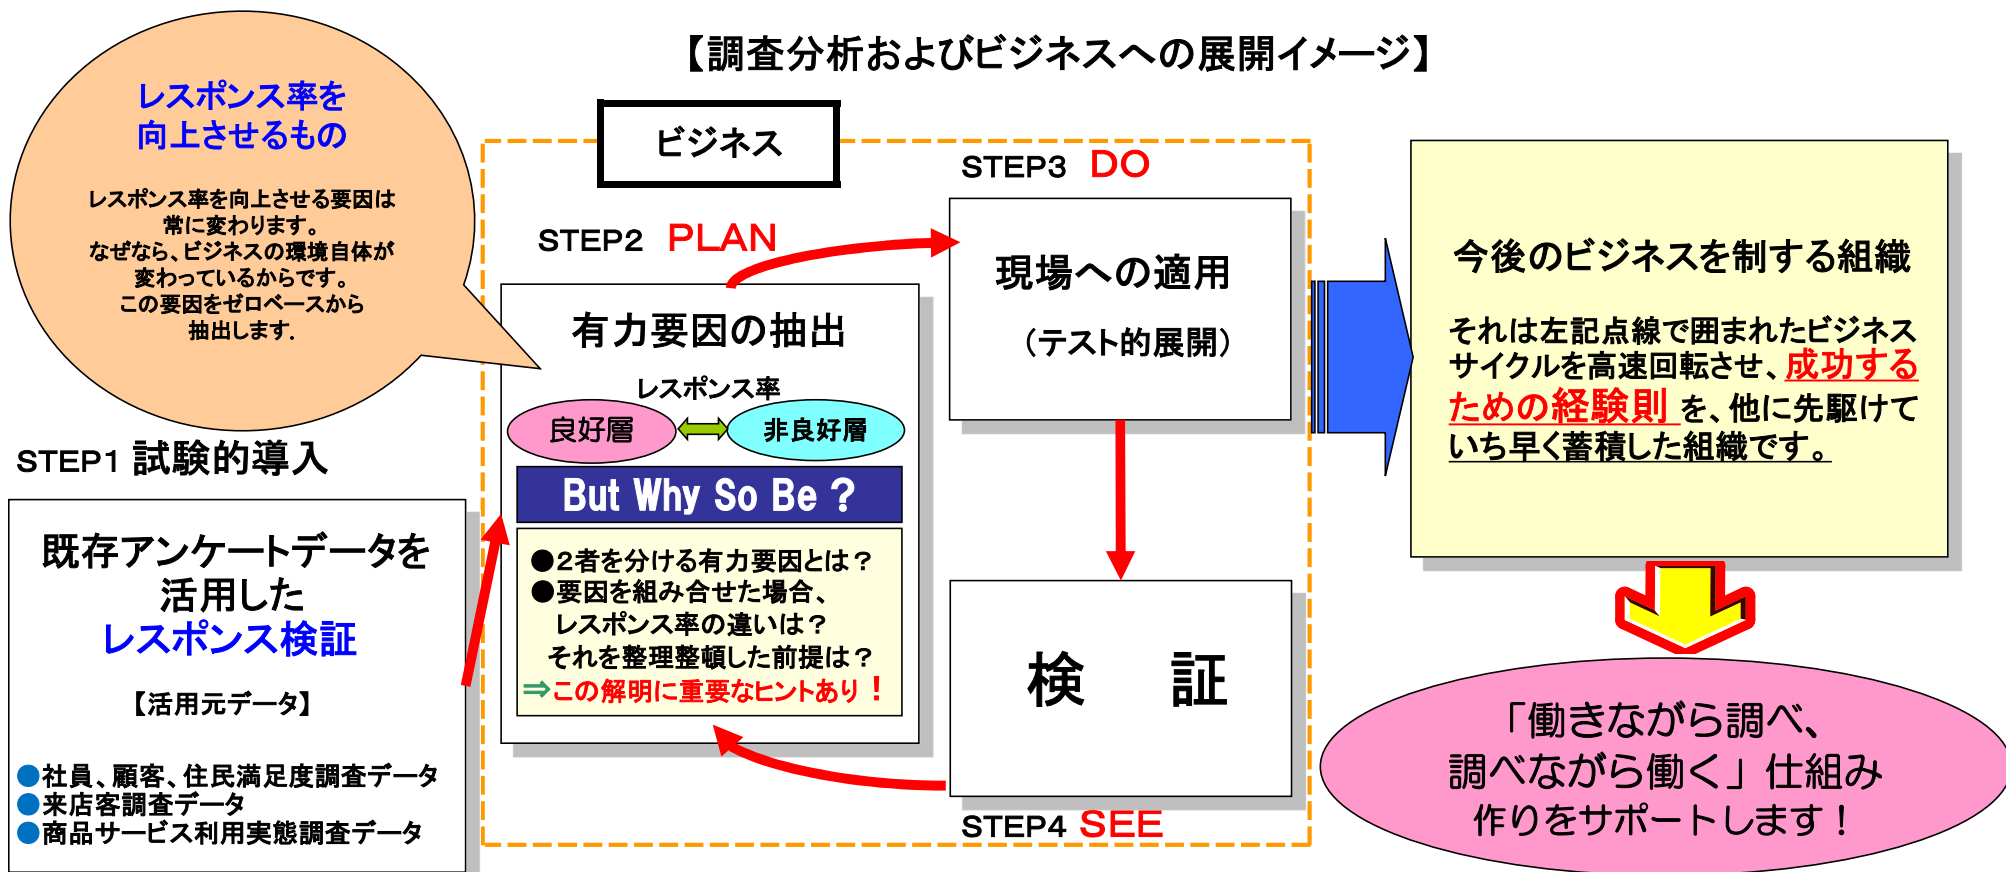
【調査分析およびビジネスへの展開イメージ】

レスポンス率を向上させるもの

レスポンス率を向上させる要因は常に変わります。なぜなら、ビジネスの環境自体が変わっているからです。この要因をゼロベースから抽出します.

ビジネス

STEP3 DO

STEP2 PLAN

STEP1 試験的導入

既存アンケートデータを活用した
レスポンス検証

【活用元データ】

●社員、顧客、住民満足度調査データ
●来店客調査データ
●商品サービス利用実態調査データ

有力要因の抽出

レスポンス率

良好層

非良好層

But Why So Be ?

●2者を分ける有力要因とは？
●要因を組み合せた場合、レスポンス率の違いは？
それを整理整頓した前提は？
⇒この解明に重要なヒントあり！

現場への適用
（テスト的展開）

検　証

STEP4 SEE

今後のビジネスを制する組織

それは左記点線で囲まれたビジネスサイクルを高速回転させ、成功するための経験則を、他に先駆けていち早く蓄積した組織です。

「働きながら調べ、調べながら働く」仕組み作りをサポートします！